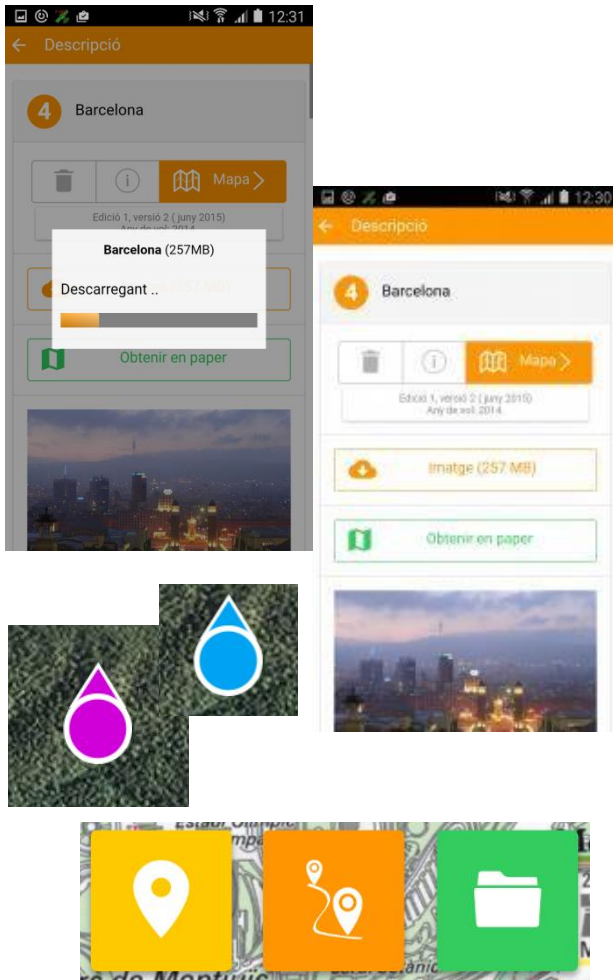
12:31

Descripció

4 Barcelona

Mapa

Edició 1, versió 2 ( juny 2015)
Any de vol: 2014

Barcelona (257MB)

Descarregant ..

Obtenir en paper

12:30

Descripció

4 Barcelona

Mapa

Edició 1, versió 2 ( juny 2015)
Any de vol: 2014

Imatge (257 MB)

Obtenir en paper

Estadi Olímpic

de Montjuïc